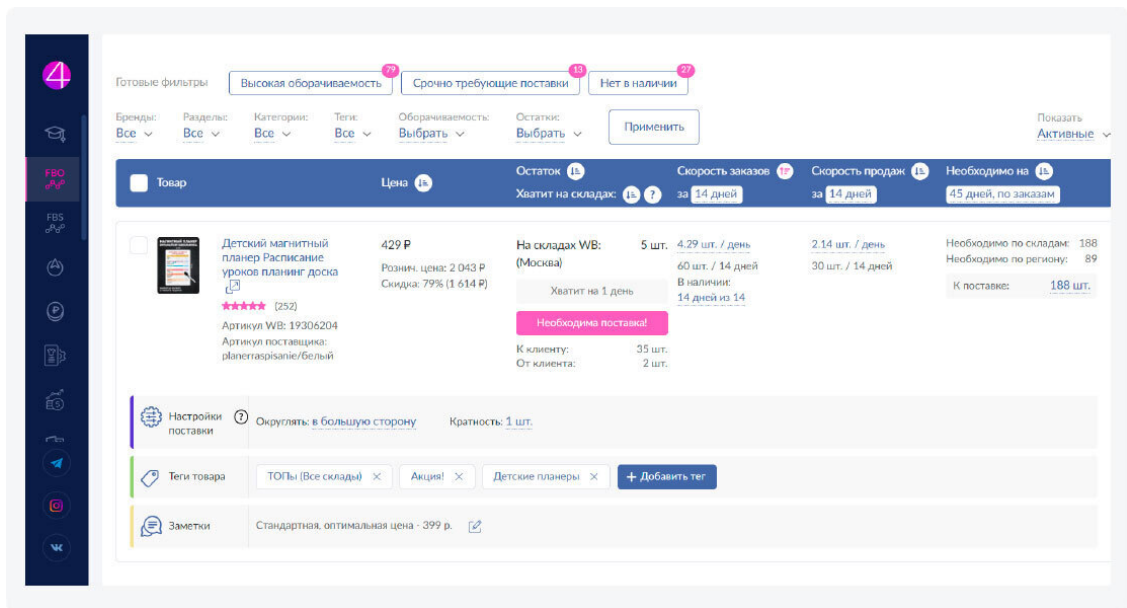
4

FBO

FBS

Готовые фильтры Высокая оборачиваемость 79 Срочно требующие поставки 13 Нет в наличии 27

Бренды: Все
Разделы: Все
Категории: Все
Теги: Все
Оборачиваемость: Выбрать
Остатки: Выбрать
Применить
Показать Активные

| Товар | Цена | Остаток Хватит на складах: | Скорость заказов за 14 дней | Скорость продаж за 14 дней | Необходимо на 45 дней, по заказам |
|---|---|---|---|---|---|
| Детский магнитный планер Расписание уроков планинг доска (252) Артикул WB: 19306204 Артикул поставщика: planerraspisanie/белый | 429 ₽ Рознич. цена: 2 043 ₽ Скидка: 79% (1 614 ₽) | На складах WB: (Москва) 5 шт. Хватит на 1 день Необходима поставка! К клиенту: 35 шт. От клиента: 2 шт. | 4.29 шт. / день 60 шт. / 14 дней В наличии: 14 дней из 14 | 2.14 шт. / день 30 шт. / 14 дней | Необходимо по складам: 188 Необходимо по региону: 89 К поставке: 188 шт. |

Настройки поставки ? Округлять: в большую сторону Кратность: 1 шт.

Теги товара ТОПы (Все склады) × Акция! × Детские планеры × + Добавить тег

Заметки Стандартная, оптимальная цена - 399 р.